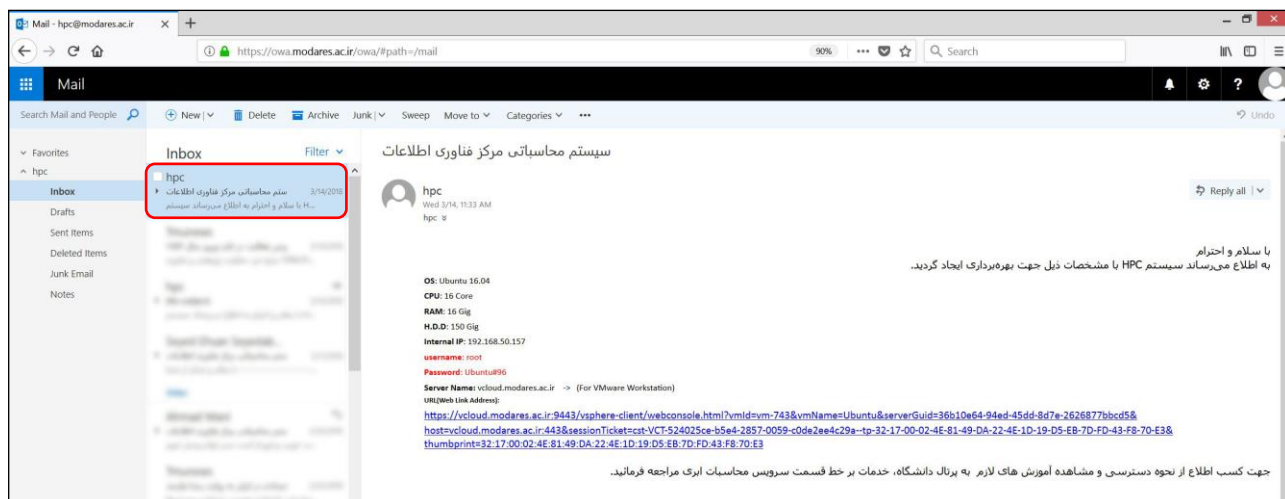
Mail - hpc@modares.ac.ir ✕ +

https://owa.modares.ac.ir/owa/#path=/mail 90% ••• Search

Mail

Search Mail and People

New | Delete Archive Junk | Sweep Move to Categories ••• Undo

Favorites
hpc
Inbox
Drafts
Sent Items
Deleted Items
Junk Email
Notes

Inbox Filter

hpc
ستم محاسباتی مرکز فناوری اطلاعات 3/14/2018
H... با سلام و احترام به اطلاع می‌رساند سیستم

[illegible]

سیستم محاسباتی مرکز فناوری اطلاعات

hpc
Wed 3/14, 11:33 AM
hpc

Reply all |

با سلام و احترام
به اطلاع می‌رساند سیستم HPC با مشخصات ذیل جهت بهره‌برداری ایجاد گردید.

OS: Ubuntu 16.04
CPU: 16 Core
RAM: 16 Gig
H.D.D: 150 Gig
Internal IP: 192.168.50.157
username: root
Password: Ubuntu#96
Server Name: vcloud.modares.ac.ir -> (For VMware Workstation)
URL(Web Link Address):
https://vcloud.modares.ac.ir:9443/vsphere-client/webconsole.html?vmId=vm-743&vmName=Ubuntu&serverGuid=36b10e64-94ed-45dd-8d7e-2626877bbcd5&host=vcloud.modares.ac.ir:443&sessionTicket=cst-VCT-524025ce-b5e4-2857-0059-c0de2ee4c29a--tp-32-17-00-02-4E-81-49-DA-22-4E-1D-19-D5-EB-7D-FD-43-F8-70-E3&thumbprint=32:17:00:02:4E:81:49:DA:22:4E:1D:19:D5:EB:7D:FD:43:F8:70:E3

جهت کسب اطلاع از نحوه دسترسی و مشاهده آموزش های لازم به پرتال دانشگاه، خدمات بر خط قسمت سرویس محاسبات ابری مراجعه فرمائید.